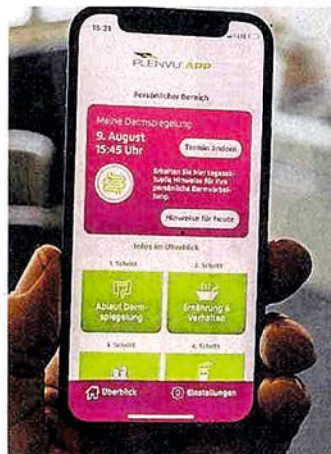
15:31

PLENVU APP

Persönlicher Bereich

Meine Darmspiegelung

9. August
15:45 Uhr

Termin ändern

Erhalten Sie hier tagesaktuelle Hinweise für Ihre persönliche Darmvorbereitung.

Hinweise für heute

Infos im Überblick

1. Schritt

2. Schritt

Ablauf Darmspiegelung

Ernährung & Verhalten

3. Schritt

4. Schritt

Überblick

Einstellungen